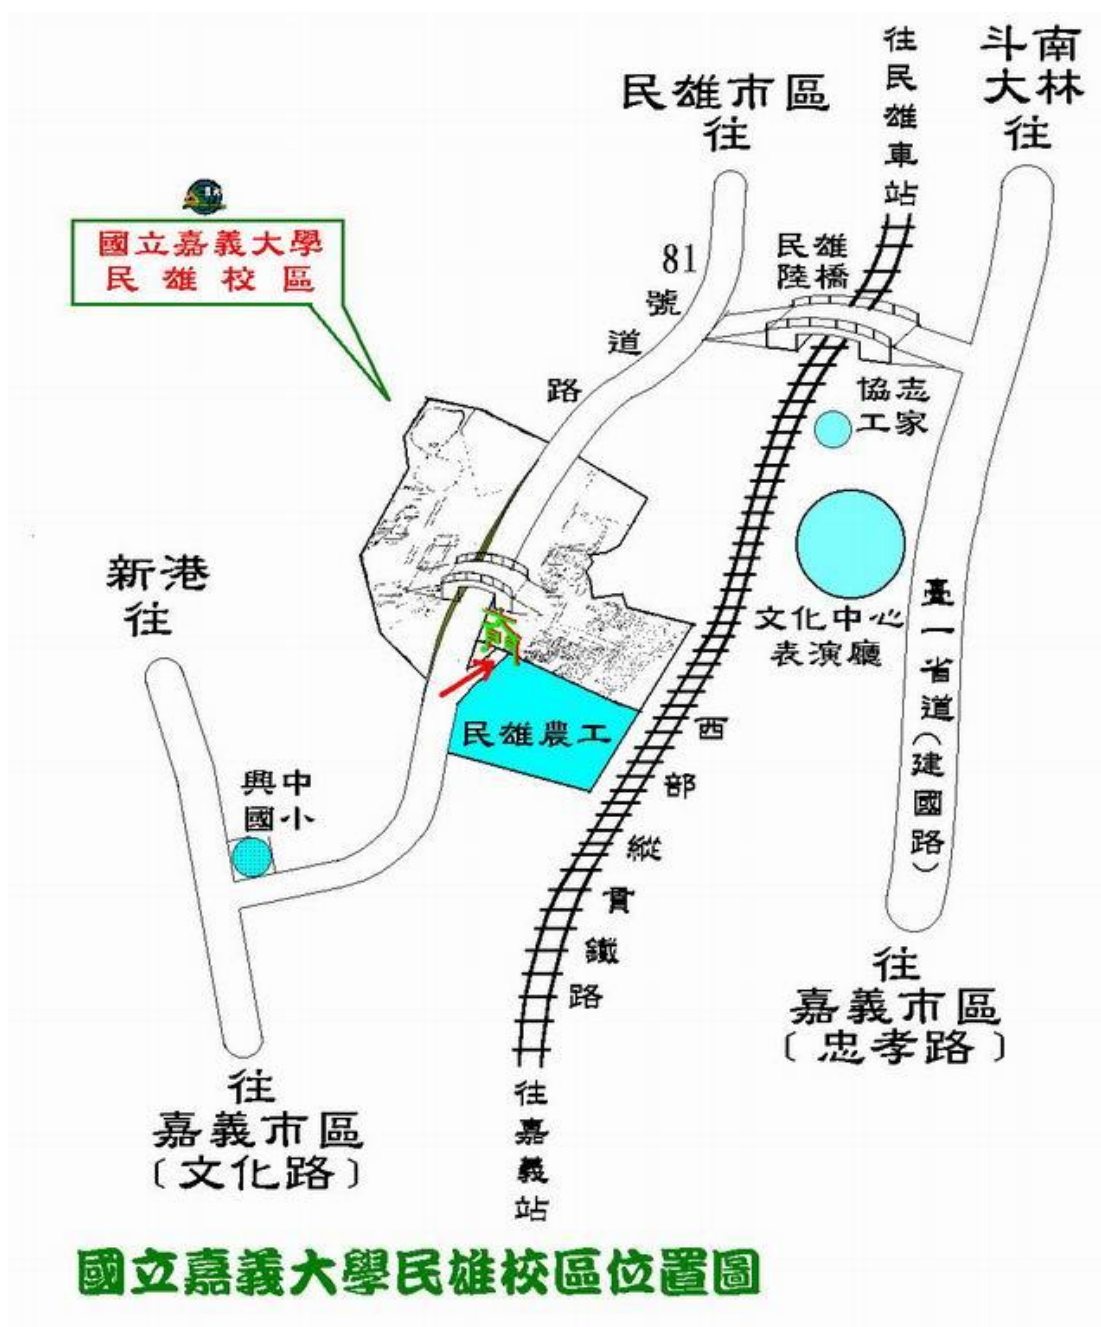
往民雄車站

斗南
大林
往

民雄市區
往

國立嘉義大學
民雄校區

81
號
道
路

民雄
陸橋

協志
工家

新港
往

文化中心
表演廳

臺一省道（建國路）

民雄農工

西
部
縱
貫
鐵
路

興中
國小

往
嘉義市區
（忠孝路）

往
嘉義市區
（文化路）

往
嘉
義
站

國立嘉義大學民雄校區位置圖